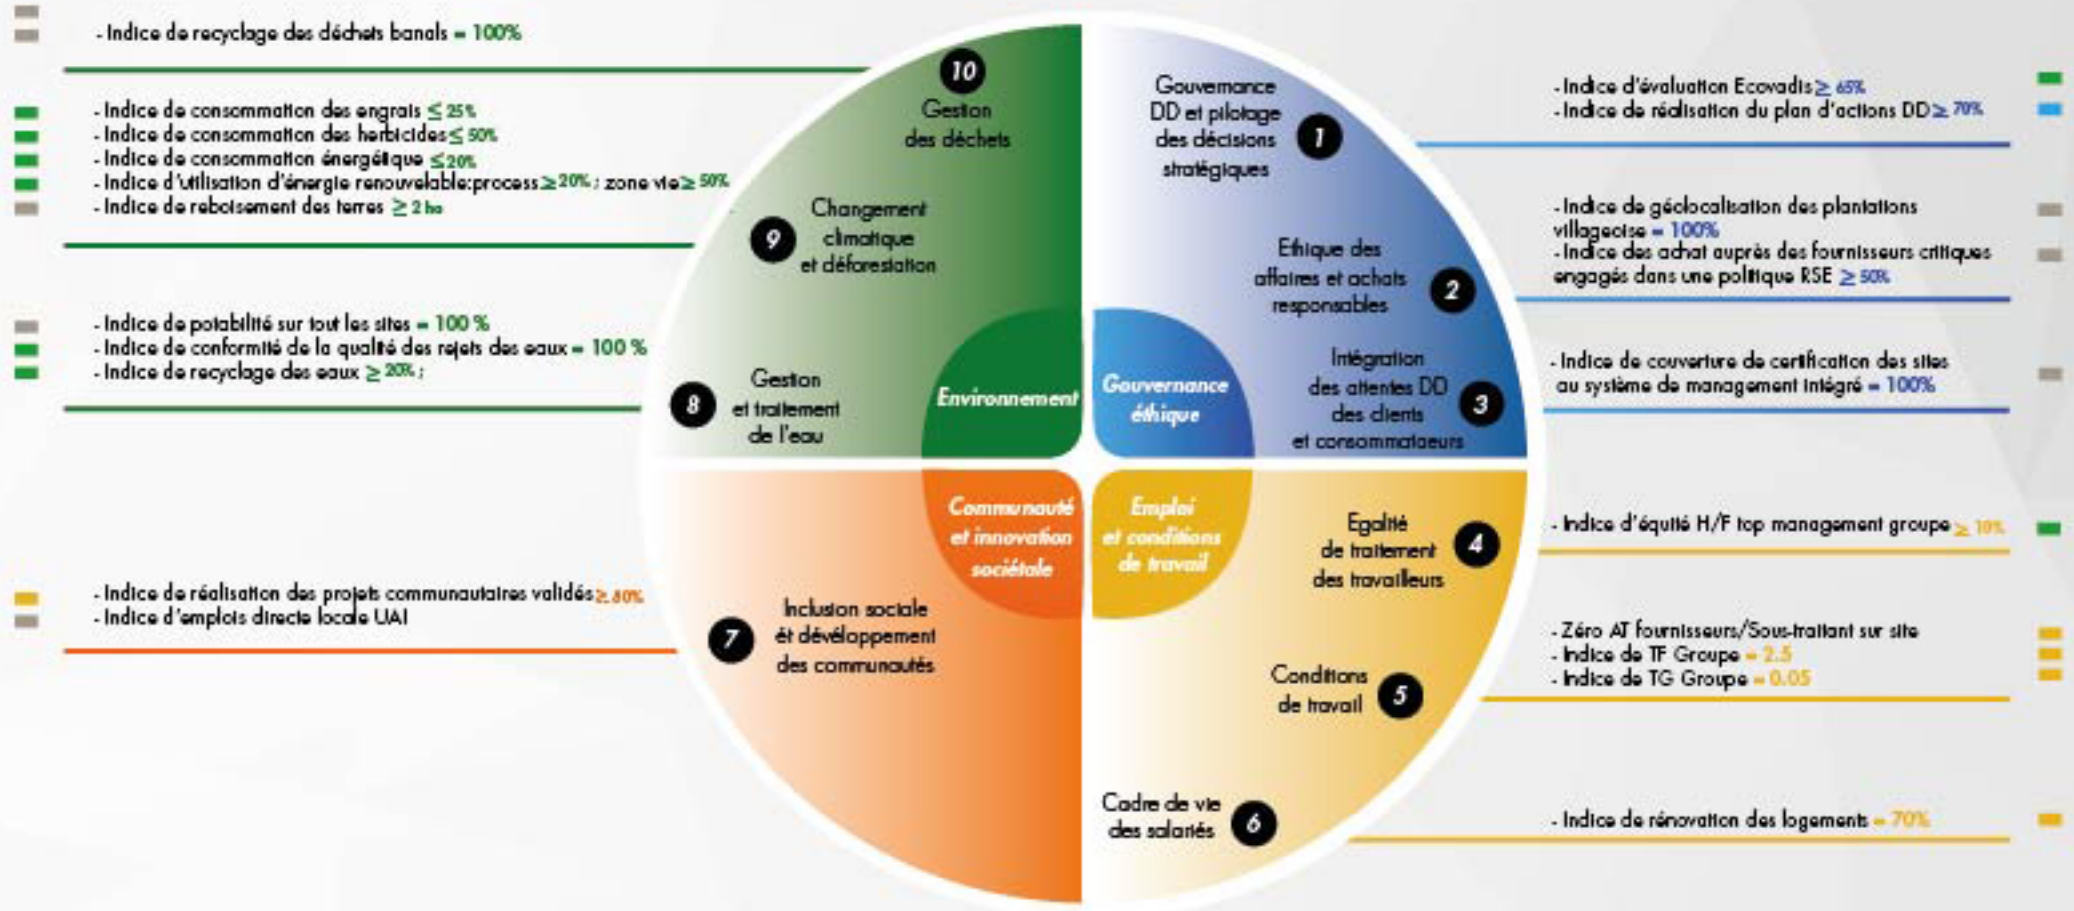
- Indice de recyclage des déchets banals = 100%

- Indice de consommation des engrais ≤ 25%
- Indice de consommation des herbicides ≤ 50%
- Indice de consommation énergétique ≤ 20%
- Indice d'utilisation d'énergie renouvelable:process ≥ 20% ; zone vie ≥ 50%
- Indice de reboisement des terres ≥ 2 ha

- Indice de potabilité sur tout les sites = 100 %
- Indice de conformité de la qualité des rejets des eaux = 100 %
- Indice de recyclage des eaux ≥ 20% ;

- Indice de réalisation des projets communautaires validés ≥ 80%
- Indice d'emplois directe locale UAI

10 Gestion des déchets

9 Changement climatique et déforestation

8 Gestion et traitement de l'eau

Environnement

Gouvernance éthique

Communauté et innovation sociétale

Emploi et conditions de travail

7 Inclusion sociale et développement des communautés

1 Gouvernance DD et pilotage des décisions stratégiques

2 Ethique des affaires et achats responsables

3 Intégration des attentes DD des clients et consommateurs

4 Egalité de traitement des travailleurs

5 Conditions de travail

6 Cadre de vie des salariés

- Indice d'évaluation Ecovadis ≥ 65%
- Indice de réalisation du plan d'actions DD ≥ 70%

- Indice de géolocalisation des plantations villageoise = 100%
- Indice des achat auprès des fournisseurs critiques engagés dans une politique RSE ≥ 50%

- Indice de couverture de certification des sites au système de management intégré = 100%

- Indice d'équité H/F top management groupe ≥ 10%

- Zéro AT fournisseurs/Sous-traitant sur site
- Indice de TF Groupe = 2.5
- Indice de TG Groupe = 0.05

- Indice de rénovation des logements = 70%